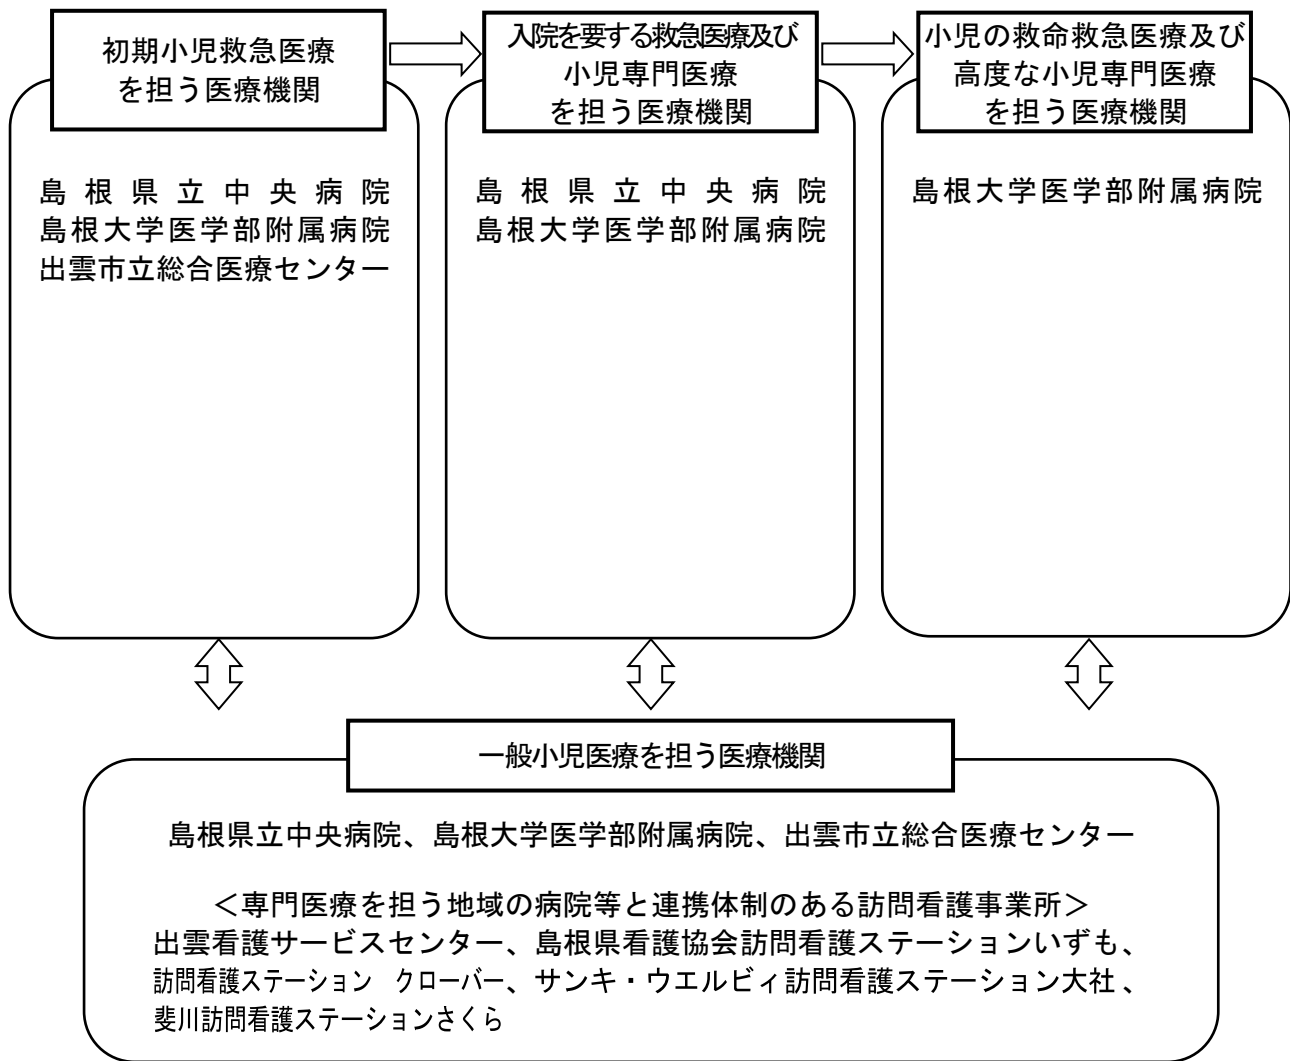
初期小児救急医療を担う医療機関

島根県立中央病院
島根大学医学部附属病院
出雲市立総合医療センター

入院を要する救急医療及び小児専門医療を担う医療機関

島根県立中央病院
島根大学医学部附属病院

小児の救命救急医療及び高度な小児専門医療を担う医療機関

島根大学医学部附属病院

一般小児医療を担う医療機関

島根県立中央病院、島根大学医学部附属病院、出雲市立総合医療センター

＜専門医療を担う地域の病院等と連携体制のある訪問看護事業所＞
出雲看護サービスセンター、島根県看護協会訪問看護ステーションいずも、訪問看護ステーション　クローバー、サンキ・ウエルビィ訪問看護ステーション大社、斐川訪問看護ステーションさくら